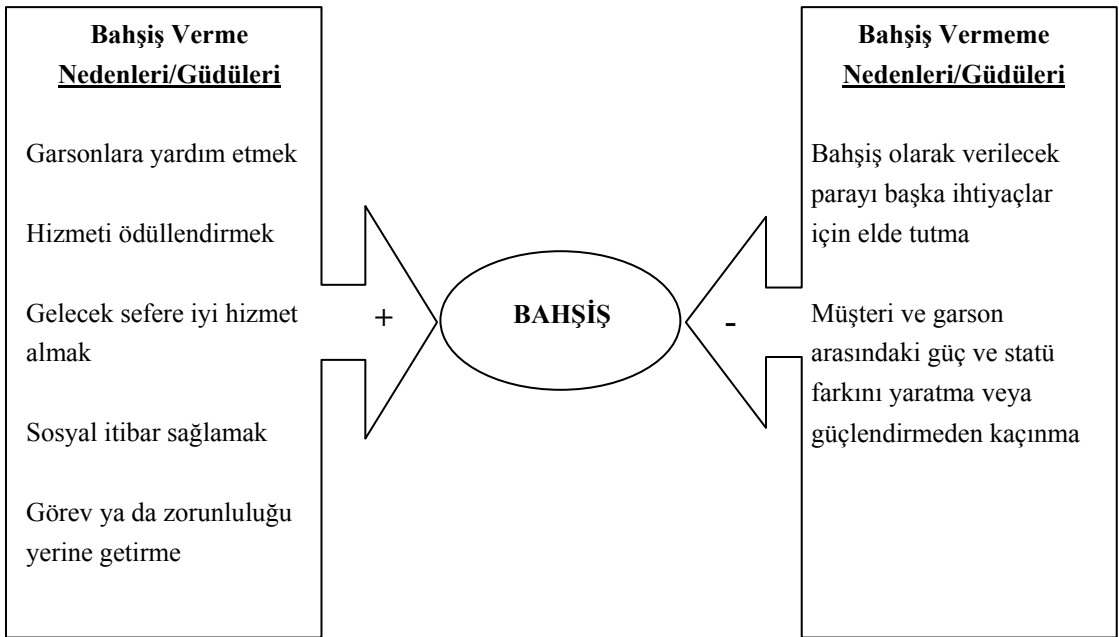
Bahşiş Verme
Nedenleri/Güdüleri

Garsonlara yardım etmek

Hizmeti ödüllendirmek

Gelecek sefere iyi hizmet almak

Sosyal itibar sağlamak

Görev ya da zorunluluğu yerine getirme

+

BAHŞİŞ

-

Bahşiş Vermeme
Nedenleri/Güdüleri

Bahşiş olarak verilecek parayı başka ihtiyaçlar için elde tutma

Müşteri ve garson arasındaki güç ve statü farkını yaratma veya güçlendirmeden kaçınma